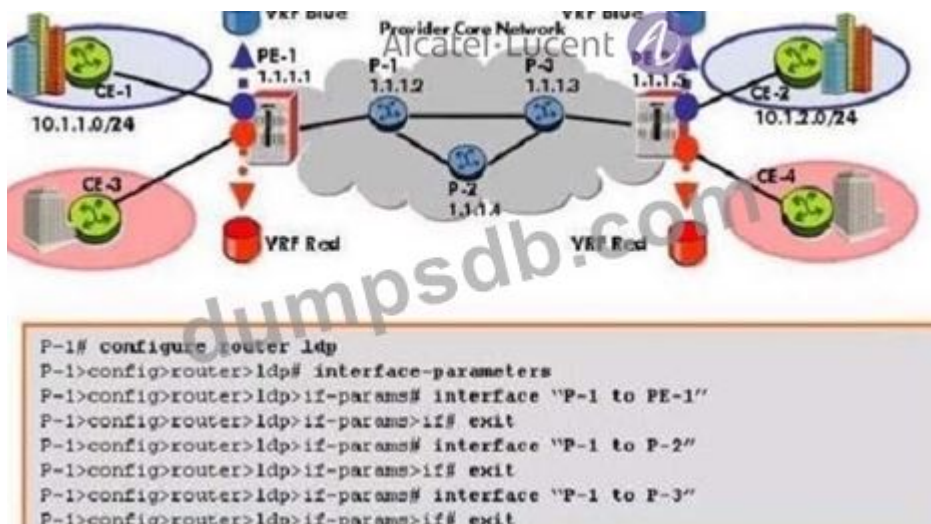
VRF Blue
Provider Core Network
VRF Blue
Alcatel·Lucent
PE-1
1.1.1.1
P-1
1.1.1.2
P-3
1.1.1.3
PE
1.1.1.5
CE-1
10.1.1.0/24
CE-2
10.1.2.0/24
CE-3
P-2
1.1.1.4
CE-4
VRF Red
VRF Red
dumpsdb.com

P-1# configure router ldp
P-1>config>router>ldp# interface-parameters
P-1>config>router>ldp>if-params# interface "P-1 to PE-1"
P-1>config>router>ldp>if-params>if# exit
P-1>config>router>ldp>if-params# interface "P-1 to P-2"
P-1>config>router>ldp>if-params>if# exit
P-1>config>router>ldp>if-params# interface "P-1 to P-3"
P-1>config>router>ldp>if-params>if# exit